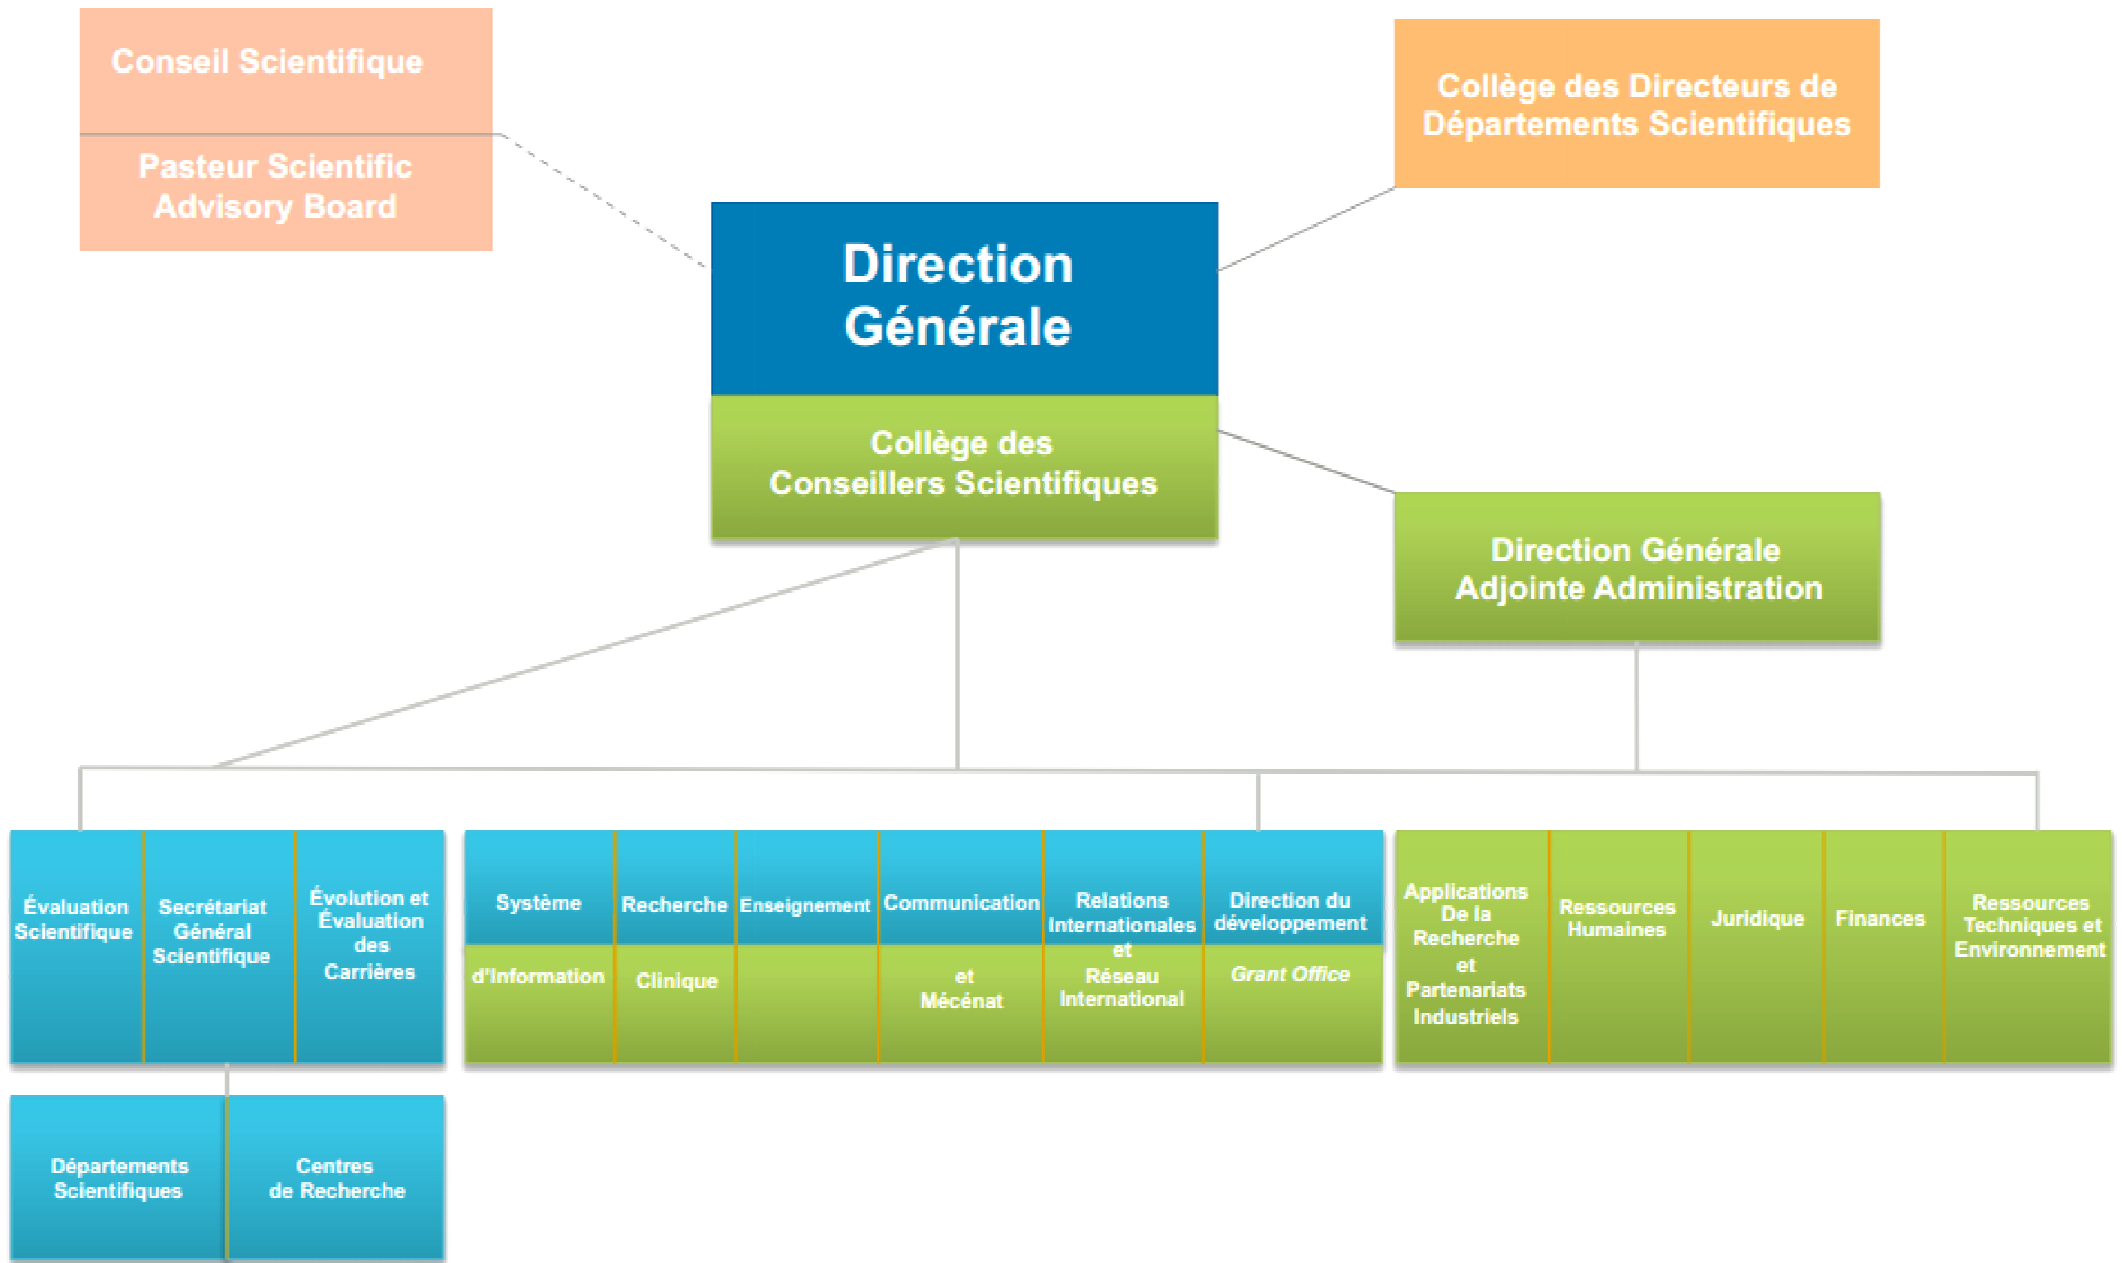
Conseil Scientifique

Pasteur Scientific Advisory Board

Collège des Directeurs de Départements Scientifiques

Direction Générale

Collège des Conseillers Scientifiques

Direction Générale Adjointe Administration

Évaluation Scientifique

Secrétariat Général Scientifique

Évolution et Évaluation des Carrières

Système d'information

Recherche Clinique

Enseignement

Communication et Mécénat

Relations Internationales et Réseau International

Direction du développement Grant Office

Applications De la Recherche et Partenariats Industriels

Ressources Humaines

Juridique

Finances

Ressources Techniques et Environnement

Départements Scientifiques

Centres de Recherche